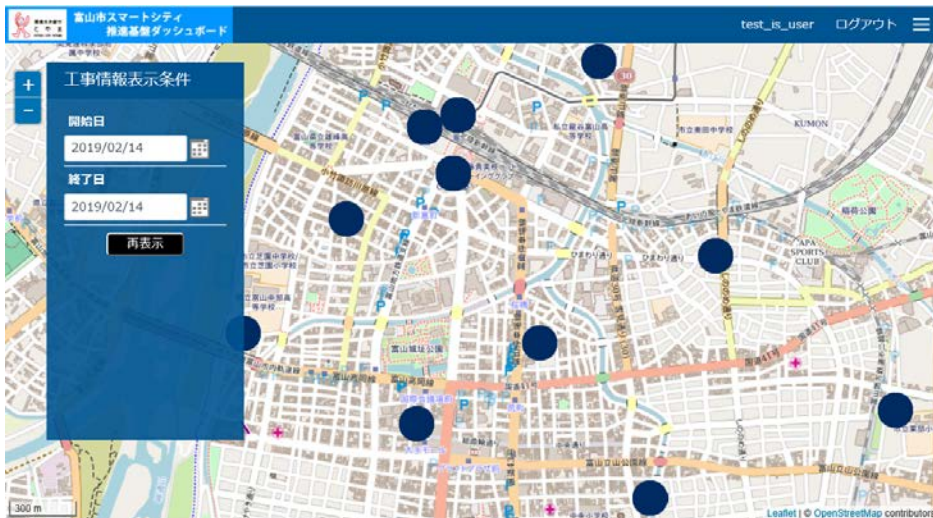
富山市スマートシティ
推進基盤ダッシュボード

test_is_user ログアウト

+
−

工事情報表示条件

開始日
2019/02/14

終了日
2019/02/14

再表示

30
KUMON
稲荷公園
APA SPORTS CLUB
ひまわり通り
富山城址公園

300 m

Leaflet | © OpenStreetMap contributors